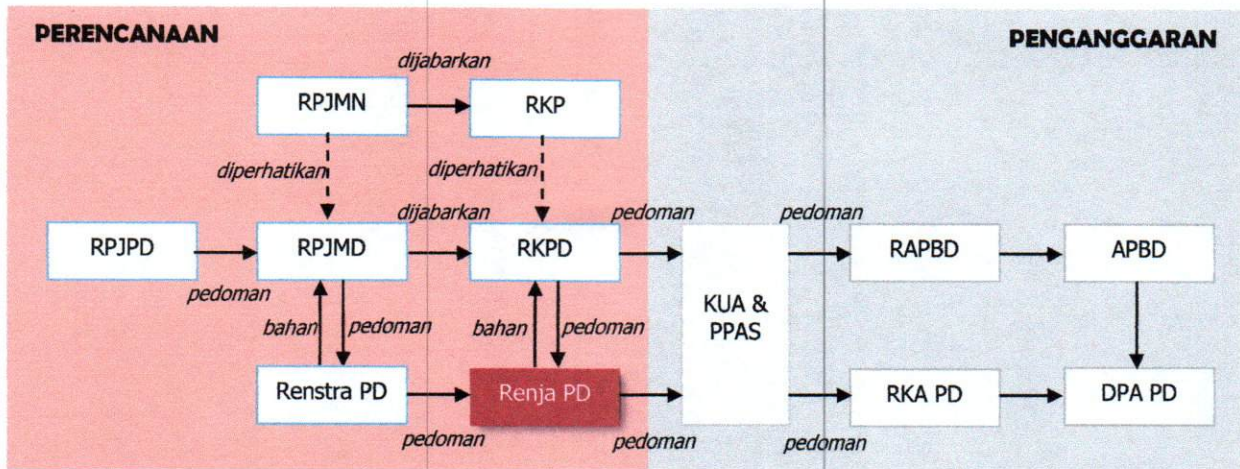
PERENCANAAN

PENGANGGARAN

dijabarkan

RPJMN

RKP

diperhatikan

diperhatikan

dijabarkan

pedoman

pedoman

RPJPD

RPJMD

RKPD

RAPBD

APBD

pedoman

KUA & PPAS

bahan

pedoman

bahan

pedoman

Renstra PD

Renja PD

RKA PD

DPA PD

pedoman

pedoman

pedoman